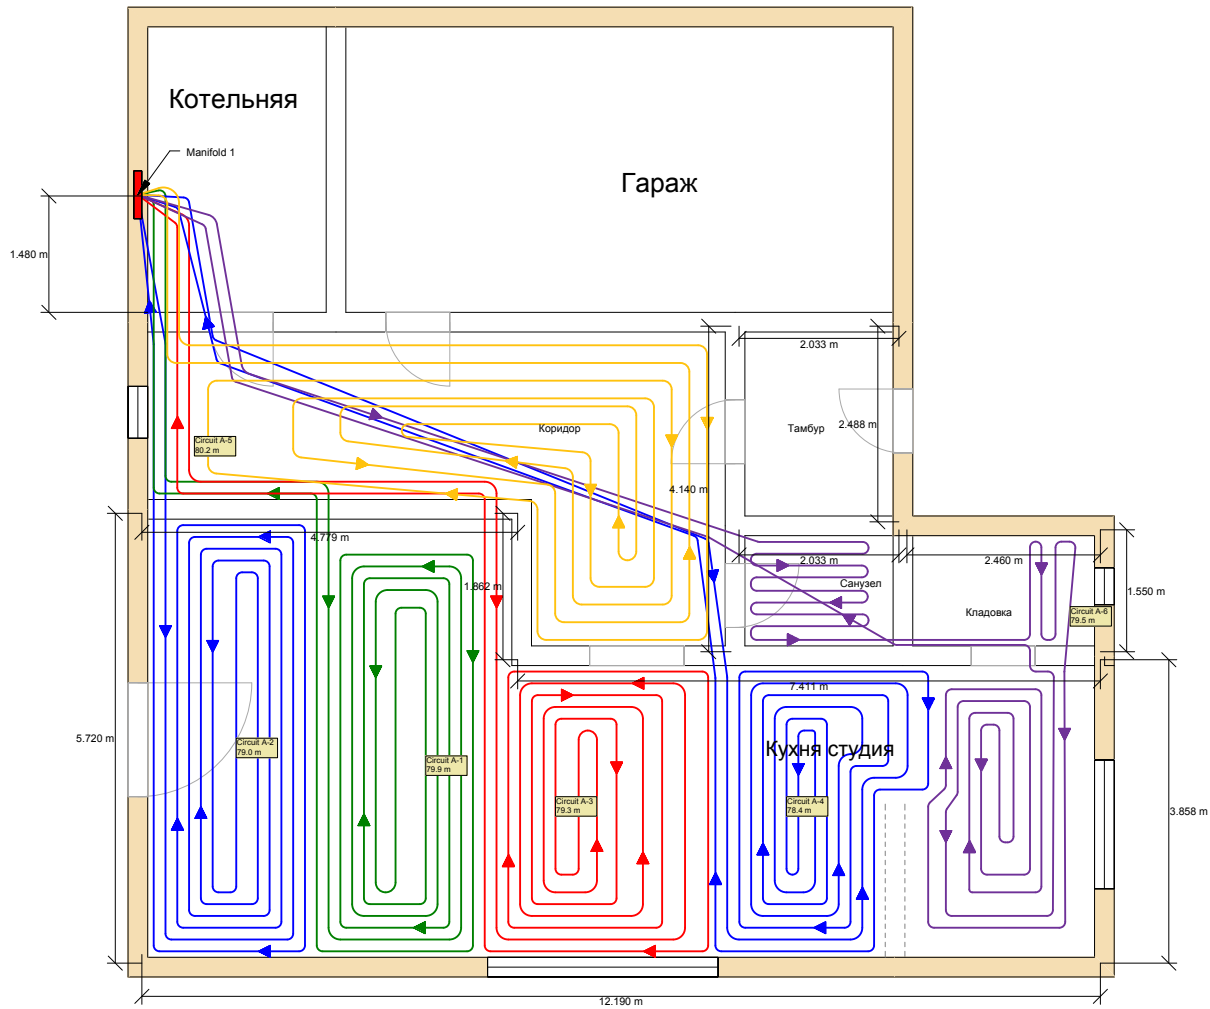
Котельняя

Гараж

Manifold 1

1.480 m

2.033 m

Тамбур

2.488 m

Коридор

Circuit A-5
80.2 m

4.140 m

4.779 m

2.033 m

Санузел

2.460 m

Кладовка

Circuit A-6
79.5 m

1.550 m

1.862 m

7.411 m

Кухня студия

5.720 m

Circuit A-2
79.0 m

Circuit A-1
79.9 m

Circuit A-3
79.3 m

Circuit A-4
78.4 m

3.858 m

12.190 m